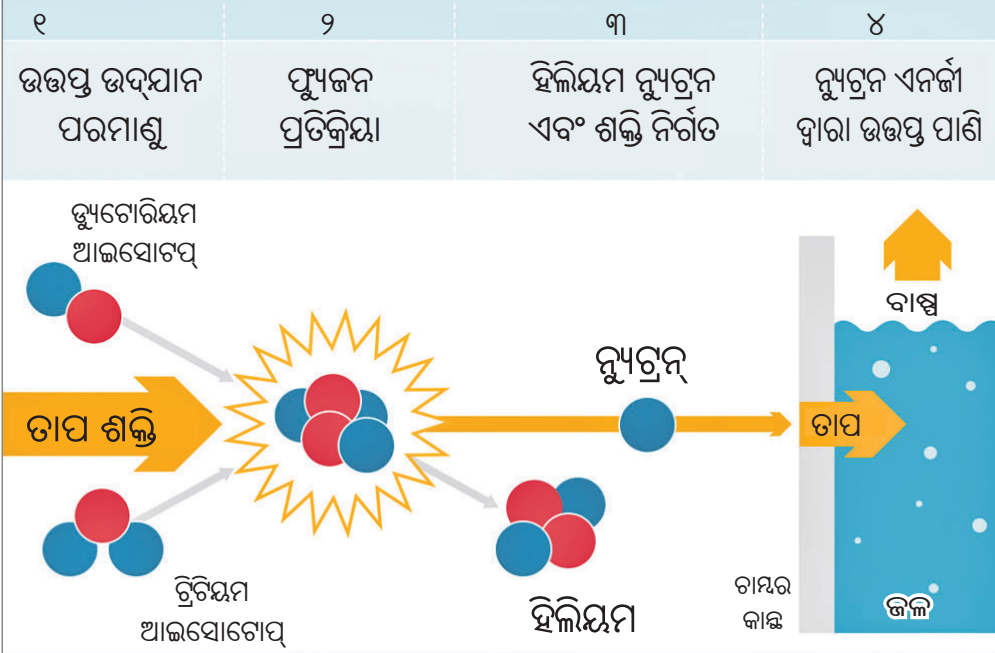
| ୧ | ୨ | ୩ | ୪ |
|---|---|---|---|
| ଉତ୍ତପ୍ତ ଉଦ୍‌ଜାନ ପରମାଣୁ | ଫ୍ୟୁଜନ ପ୍ରତିକ୍ରିୟା | ହିଲିୟମ ନ୍ୟୁଟ୍ରନ ଏବଂ ଶକ୍ତି ନିର୍ଗତ | ନ୍ୟୁଟ୍ରନ ଏନର୍ଜୀ ଦ୍ୱାରା ଉତ୍ତପ୍ତ ପାଣି |

ଡ୍ୟୁଟୋରିୟମ ଆଇସୋଟପ୍

ତାପ ଶକ୍ତି

ଟ୍ରିଟିୟମ ଆଇସୋଟୋପ୍

ନ୍ୟୁଟ୍ରନ୍

ହିଲିୟମ

ବାଷ୍ପ

ତାପ

ଚାମ୍ବର କାନ୍ଥ

ଜଳ